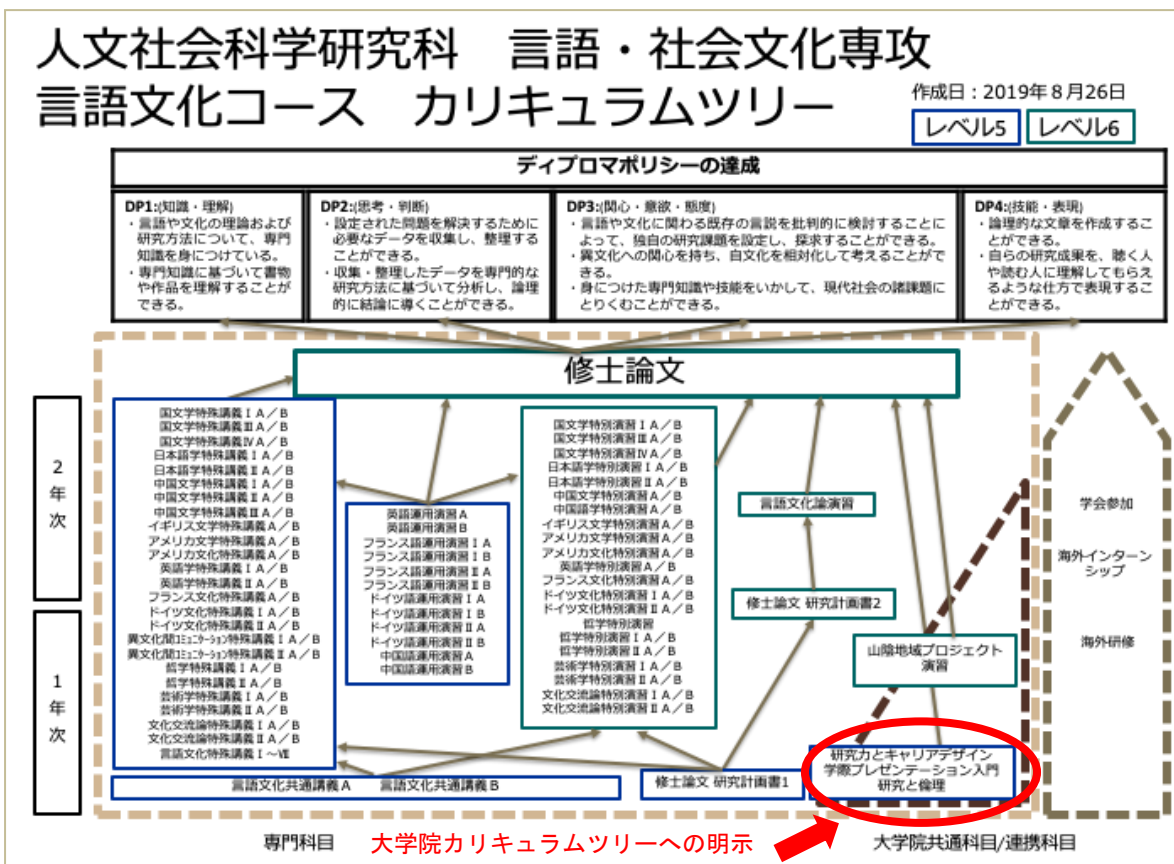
人文社会科学研究科　言語・社会文化専攻
言語文化コース　カリキュラムツリー

作成日：2019年８月26日

レベル5　レベル6

ディプロマポリシーの達成

DP1:(知識・理解)
・言語や文化の理論および研究方法について、専門知識を身につけている。
・専門知識に基づいて書物や作品を理解することができる。

DP2:(思考・判断)
・設定された問題を解決するために必要なデータを収集し、整理することができる。
・収集・整理したデータを専門的な研究方法に基づいて分析し、論理的に結論に導くことができる。

DP3:(関心・意欲・態度)
・言語や文化に関わる既存の言説を批判的に検討することによって、独自の研究課題を設定し、探求することができる。
・異文化への関心を持ち、自文化を相対化して考えることができる。
・身につけた専門知識や技能をいかして、現代社会の諸課題にとりくむことができる。

DP4:(技能・表現)
・論理的な文章を作成することができる。
・自らの研究成果を、聴く人や読む人に理解してもらえるような仕方で表現することができる。

修士論文

2年次

1年次

国文学特殊講義ⅠA／B
国文学特殊講義ⅡA／B
国文学特殊講義ⅣA／B
日本語学特殊講義ⅠA／B
日本語学特殊講義ⅡA／B
中国文学特殊講義ⅠA／B
中国文学特殊講義ⅡA／B
中国文学特殊講義ⅢA／B
イギリス文学特殊講義A／B
アメリカ文学特殊講義A／B
アメリカ文化特殊講義A／B
英語学特殊講義ⅠA／B
英語学特殊講義ⅡA／B
フランス文化特殊講義A／B
ドイツ文化特殊講義ⅠA／B
ドイツ文化特殊講義ⅡA／B
異文化間ｺﾐｭﾆｹｰｼｮﾝ特殊講義ⅠA／B
異文化間ｺﾐｭﾆｹｰｼｮﾝ特殊講義ⅡA／B
哲学特殊講義ⅠA／B
哲学特殊講義ⅡA／B
芸術学特殊講義ⅠA／B
芸術学特殊講義ⅡA／B
文化交流論特殊講義ⅠA／B
文化交流論特殊講義ⅡA／B
言語文化特殊講義Ⅰ～Ⅶ

英語運用演習A
英語運用演習B
フランス語運用演習ⅠA
フランス語運用演習ⅠB
フランス語運用演習ⅡA
フランス語運用演習ⅡB
ドイツ語運用演習ⅠA
ドイツ語運用演習ⅠB
ドイツ語運用演習ⅡA
ドイツ語運用演習ⅡB
中国語運用演習A
中国語運用演習B

国文学特別演習ⅠA／B
国文学特別演習ⅢA／B
国文学特別演習ⅣA／B
日本語学特別演習ⅠA／B
日本語学特別演習ⅡA／B
中国文学特別演習A／B
中国語学特別演習A／B
イギリス文学特別演習A／B
アメリカ文学特別演習A／B
アメリカ文化特別演習A／B
英語学特別演習A／B
フランス文化特別演習A／B
ドイツ文化特別演習ⅠA／B
ドイツ文化特別演習ⅡA／B
哲学特別演習
哲学特別演習ⅠA／B
哲学特別演習ⅡA／B
芸術学特別演習ⅠA／B
芸術学特別演習ⅡA／B
文化交流論特別演習ⅠA／B
文化交流論特別演習ⅡA／B

言語文化論演習

修士論文 研究計画書2

山陰地域プロジェクト演習

学会参加

海外インターンシップ

海外研修

研究力とキャリアデザイン
学際プレゼンテーション入門
研究と倫理

言語文化共通講義A　言語文化共通講義B

修士論文 研究計画書1

専門科目

大学院カリキュラムツリーへの明示

大学院共通科目/連携科目